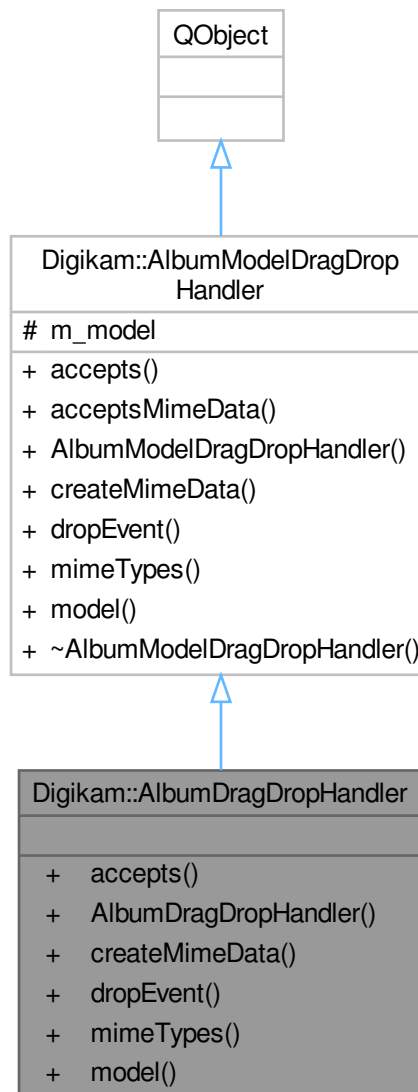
QObject

Digikam::AlbumModelDragDropHandler

# m_model

+ accepts()
+ acceptsMimeData()
+ AlbumModelDragDropHandler()
+ createMimeData()
+ dropEvent()
+ mimeTypes()
+ model()
+ ~AlbumModelDragDropHandler()

Digikam::AlbumDragDropHandler

+ accepts()
+ AlbumDragDropHandler()
+ createMimeData()
+ dropEvent()
+ mimeTypes()
+ model()